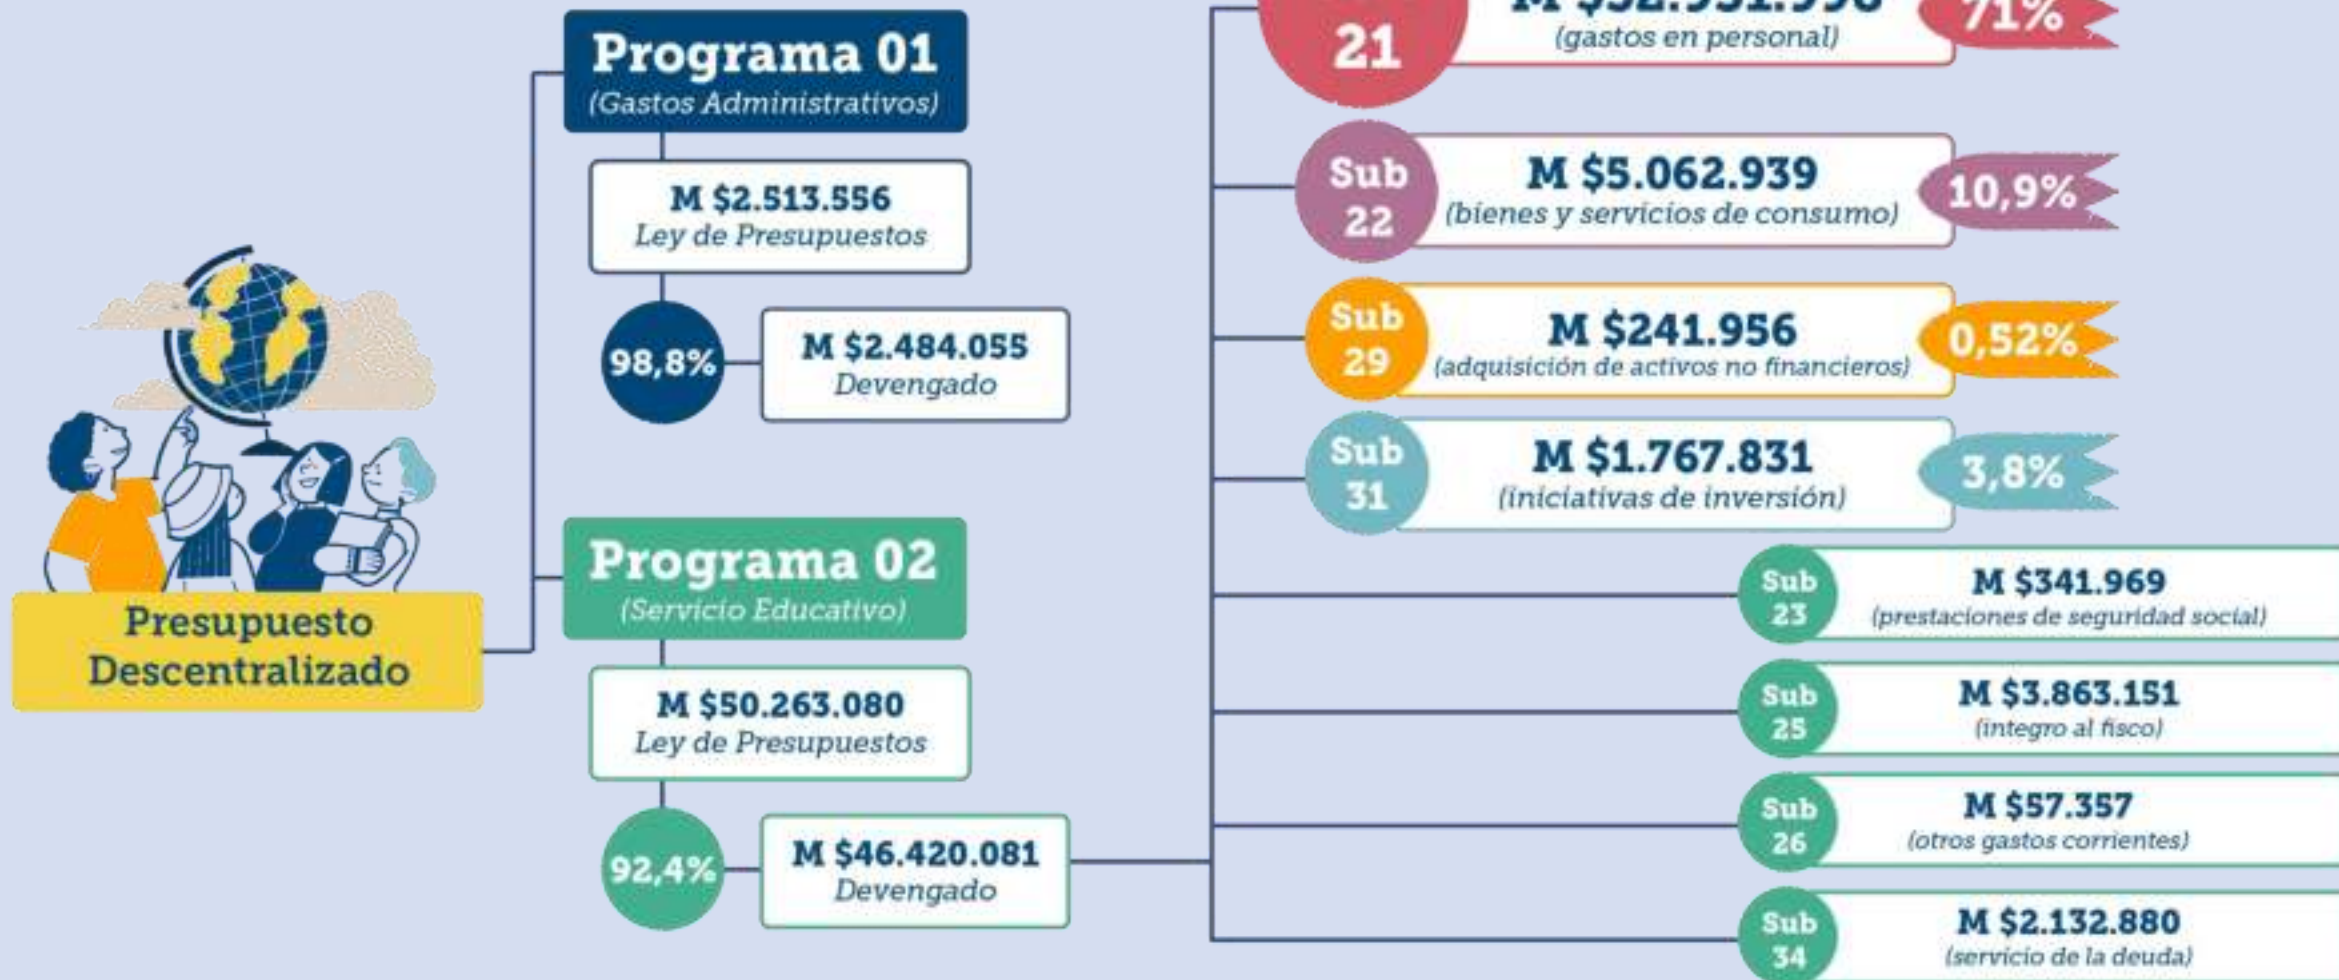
Programa 01
(Gastos Administrativos)

M $2.513.556
Ley de Presupuestos

98,8%

M $2.484.055
Devengado

Presupuesto Descentralizado

Programa 02
(Servicio Educativo)

M $50.263.080
Ley de Presupuestos

92,4%

M $46.420.081
Devengado

21
M $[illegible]
(gastos en personal)
71%

Sub 22
M $5.062.939
(bienes y servicios de consumo)
10,9%

Sub 29
M $241.956
(adquisición de activos no financieros)
0,52%

Sub 31
M $1.767.831
(iniciativas de inversión)
3,8%

Sub 23
M $341.969
(prestaciones de seguridad social)

Sub 25
M $3.863.151
(integro al fisco)

Sub 26
M $57.357
(otros gastos corrientes)

Sub 34
M $2.132.880
(servicio de la deuda)